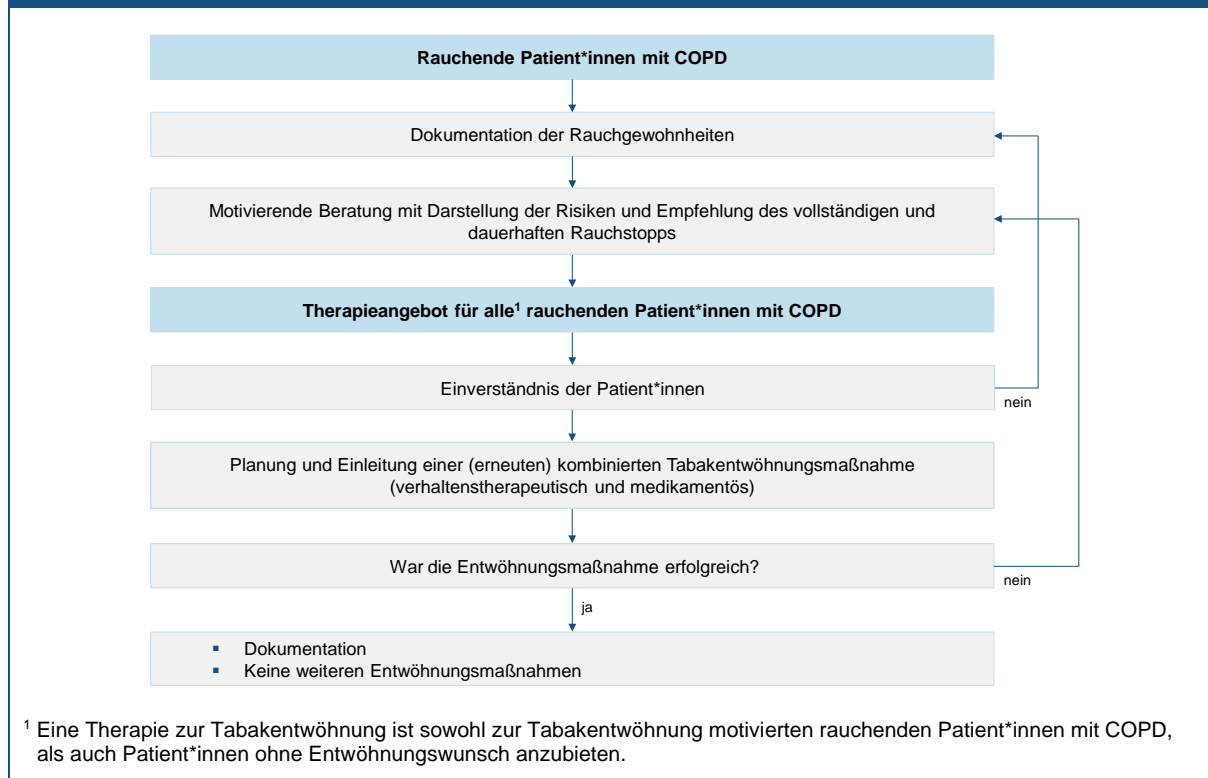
**Rauchende Patient*innen mit COPD**

Dokumentation der Rauchgewohnheiten

Motivierende Beratung mit Darstellung der Risiken und Empfehlung des vollständigen und dauerhaften Rauchstopps

**Therapieangebot für alle$^1$ rauchenden Patient*innen mit COPD**

Einverständnis der Patient*innen

nein

Planung und Einleitung einer (erneuten) kombinierten Tabakentwöhnungsmaßnahme (verhaltenstherapeutisch und medikamentös)

War die Entwöhnungsmaßnahme erfolgreich?

nein

ja

- Dokumentation
- Keine weiteren Entwöhnungsmaßnahmen

$^1$ Eine Therapie zur Tabakentwöhnung ist sowohl zur Tabakentwöhnung motivierten rauchenden Patient*innen mit COPD, als auch Patient*innen ohne Entwöhnungswunsch anzubieten.